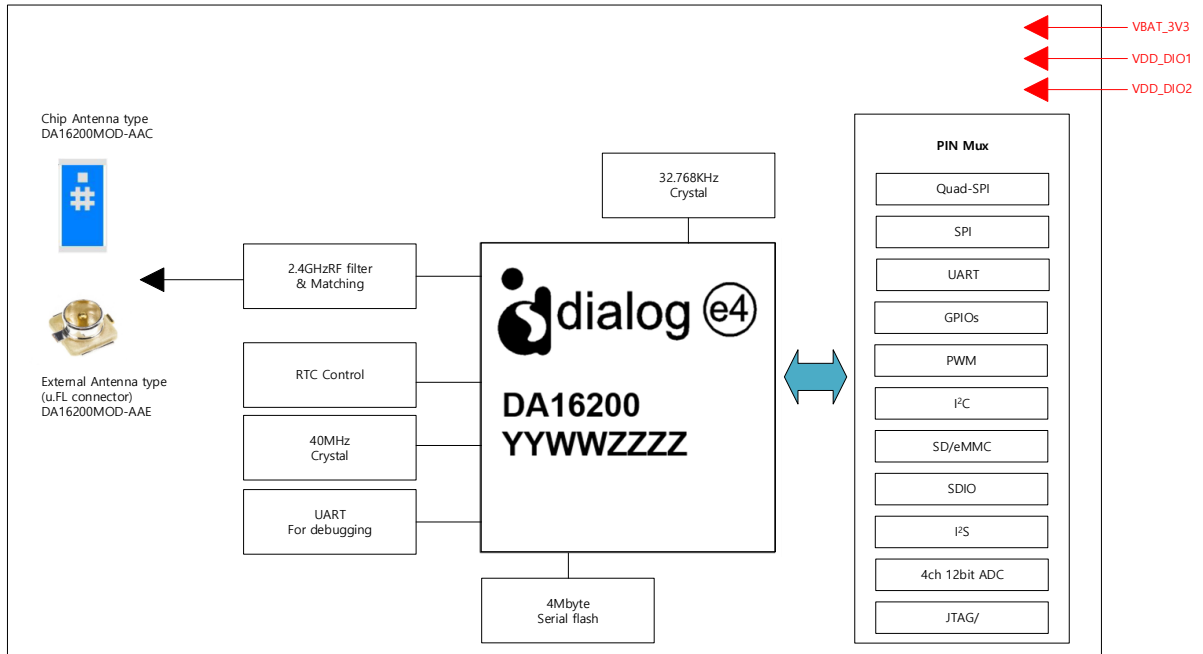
VBAT_3V3
VDD_DIO1
VDD_DIO2

Chip Antenna type
DA16200MOD-AAC

External Antenna type
(u.FL connector)
DA16200MOD-AAE

2.4GHzRF filter
& Matching

RTC Control

40MHz
Crystal

UART
For debugging

32.768KHz
Crystal

dialog e4

DA16200
YYWWZZZZ

4Mbyte
Serial flash

PIN Mux

Quad-SPI

SPI

UART

GPIOs

PWM

I²C

SD/eMMC

SDIO

I²S

4ch 12bit ADC

JTAG/